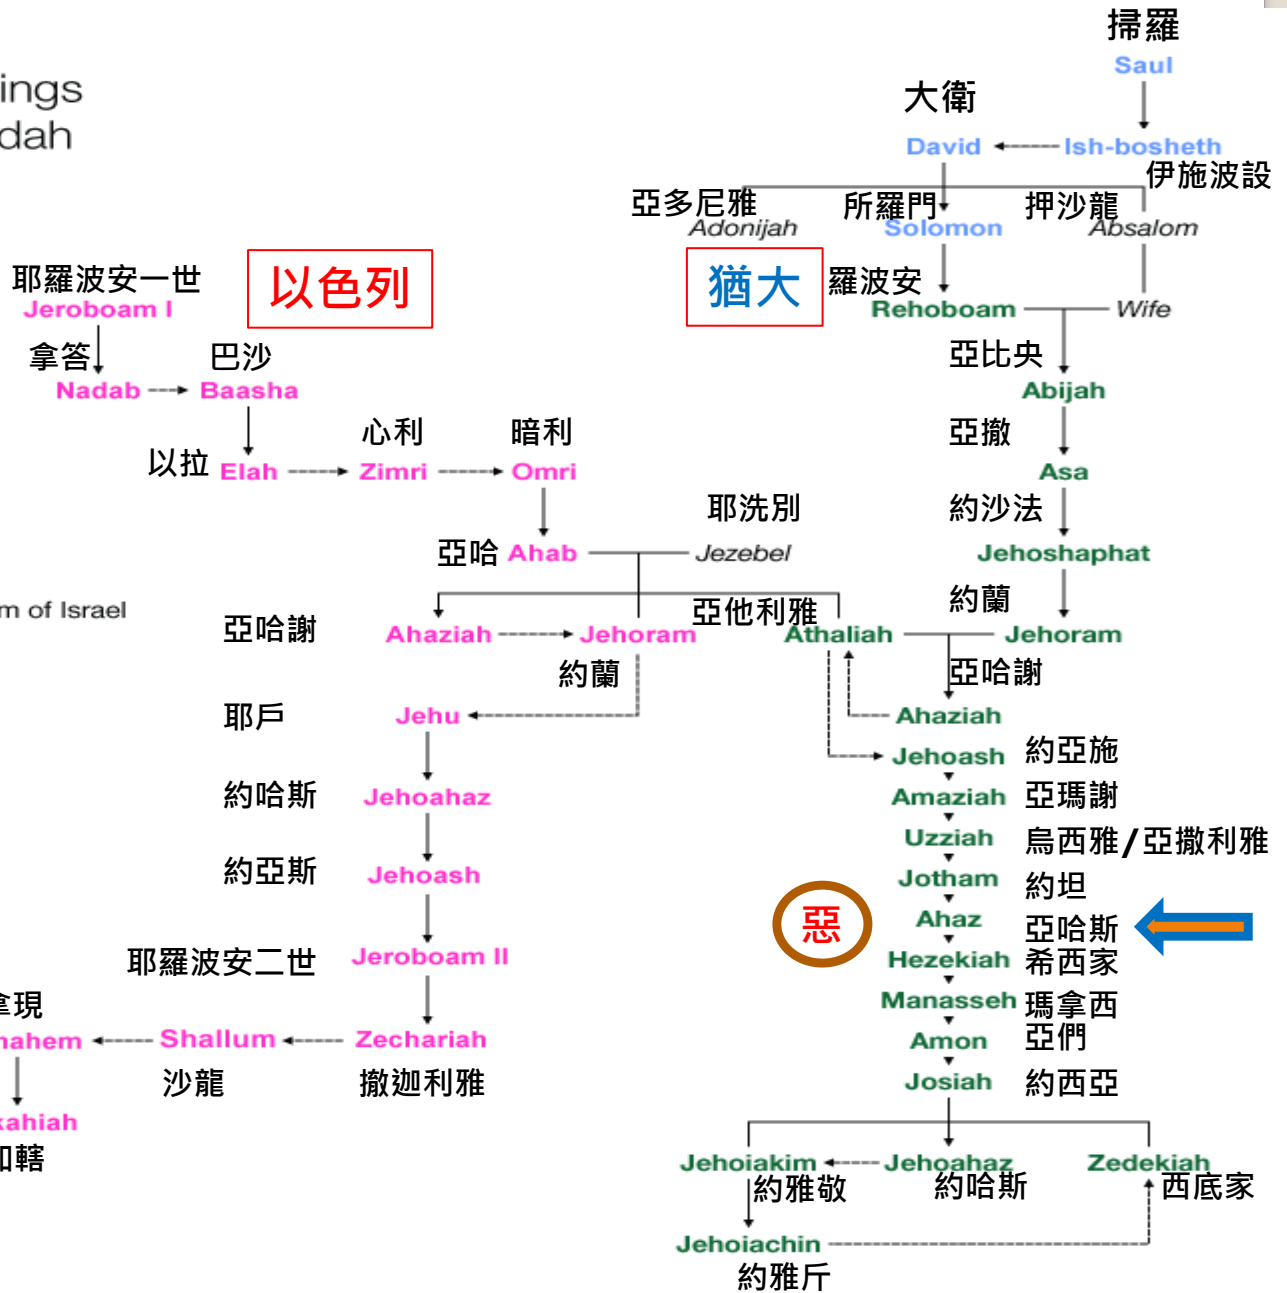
ings
dah

掃羅
Saul
大衛
David
Ish-bosheth
伊施波設
亞多尼雅
Adonijah
所羅門
Solomon
押沙龍
Absalom
猶大
羅波安
Rehoboam
Wife
亞比央
Abijah
亞撒
Asa
約沙法
Jehoshaphat
約蘭
Jehoram
亞他利雅
Athaliah
亞哈謝
Ahaziah
Jehoash 約亞施
Amaziah 亞瑪謝
Uzziah 烏西雅/亞撒利雅
Jotham 約坦
惡
Ahaz 亞哈斯
Hezekiah 希西家
Manasseh 瑪拿西
Amon 亞們
Josiah 約西亞
Jehoiakim
約雅敬
Jehoahaz
約哈斯
Zedekiah
西底家
Jehoiachin
約雅斤

以色列
耶羅波安一世
Jeroboam I
拿答
Nadab
巴沙
Baasha
以拉 Elah
心利
Zimri
暗利
Omri
耶洗別
亞哈 Ahab
Jezebel
m of Israel
亞哈謝
Ahaziah
Jehoram
約蘭
耶戶
Jehu
約哈斯
Jehoahaz
約亞斯
Jehoash
耶羅波安二世
Jeroboam II
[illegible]現
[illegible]ahem
Shallum
Zechariah
沙龍
撒迦利雅
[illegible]ahiah
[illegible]轄